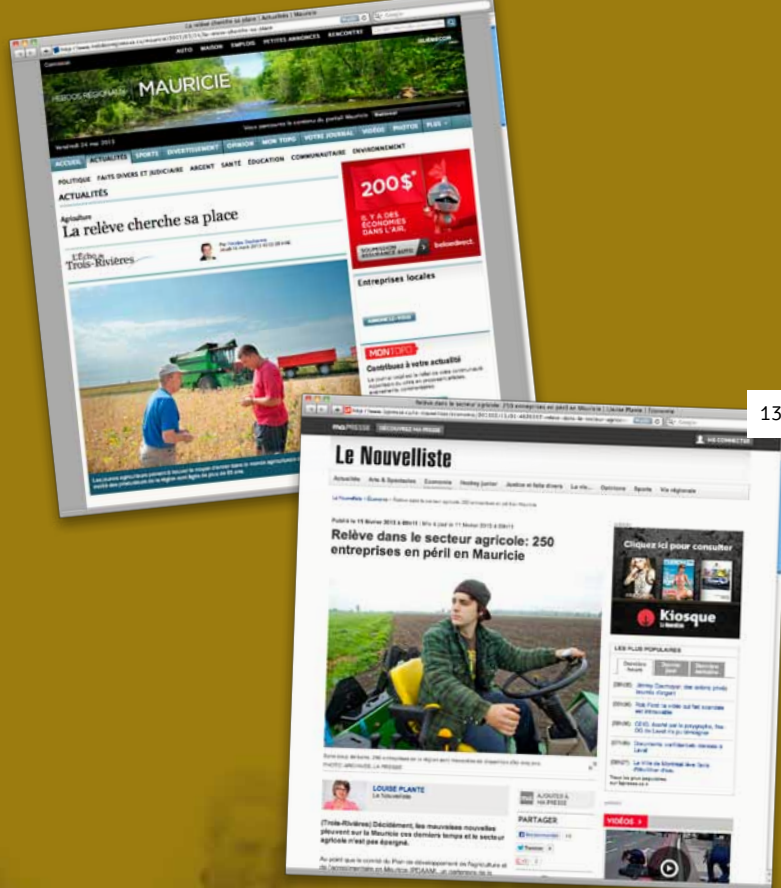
La relève cherche sa place | Actualités | Mauricie

AUTO MAISON EMPLOIS PETITES ANNONCES RENCONTRE

MAURICIE

Vendredi 24 mai 2013

ACCUEIL ACTUALITÉS SPORTS DIVERTISSEMENT OPINION MON TOPO VOTRE JOURNAL VIDÉOS PHOTOS PLUS

POLITIQUE FAITS DIVERS ET JUDICIAIRE ARGENT SANTÉ ÉDUCATION COMMUNAUTAIRE ENVIRONNEMENT

ACTUALITÉS

Agriculture
La relève cherche sa place

L'Écho de Trois-Rivières

200$

IL Y A DES ÉCONOMIES DANS L'AIR.

belairdirect.

Entreprises locales

MON TOPO
Contribuez à votre actualité

13

Le Nouvelliste

Actualités Arts & Spectacles Économie Hockey junior Justice et faits divers La vie... Opinions Sports Vie régionale

Relève dans le secteur agricole: 250 entreprises en péril en Mauricie

Cliquez ici pour consulter

Kiosque

LES PLUS POPULAIRES

LOUISE PLANTE
Le Nouvelliste

AJOUTER À MA PRESSE

PARTAGER

VIDÉOS

(Trois-Rivières) Décidément, les mauvaises nouvelles pleuvent sur la Mauricie ces derniers temps et le secteur agricole n'est pas épargné.